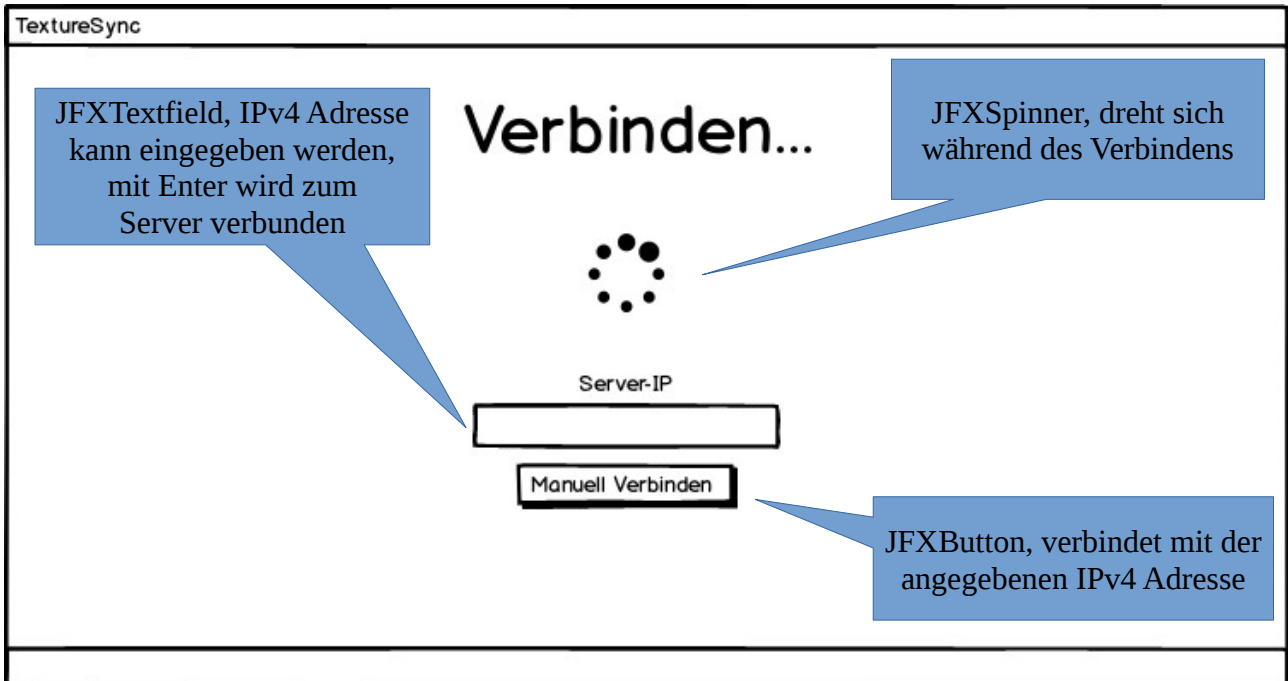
TextureSync

JFXTextfield, IPv4 Adresse kann eingegeben werden, mit Enter wird zum Server verbunden

Verbinden...

JFXSpinner, dreht sich während des Verbindens

Server-IP

Manuell Verbinden

JFXButton, verbindet mit der angegebenen IPv4 Adresse